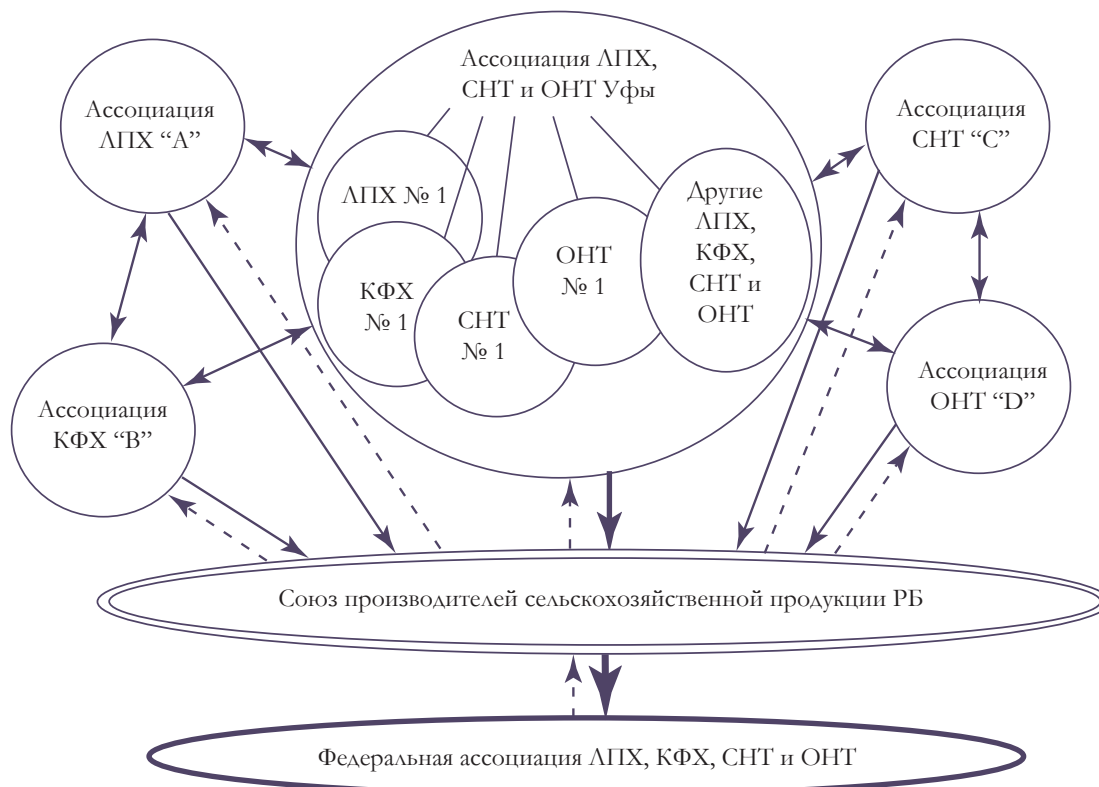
Ассоциация ЛПХ "А"

Ассоциация ЛПХ, СНТ и ОНТ Уфы

ЛПХ № 1

КФХ № 1

СНТ № 1

ОНТ № 1

Другие ЛПХ, КФХ, СНТ и ОНТ

Ассоциация СНТ "С"

Ассоциация КФХ "В"

Ассоциация ОНТ "D"

Союз производителей сельскохозяйственной продукции РБ

Федеральная ассоциация ЛПХ, КФХ, СНТ и ОНТ